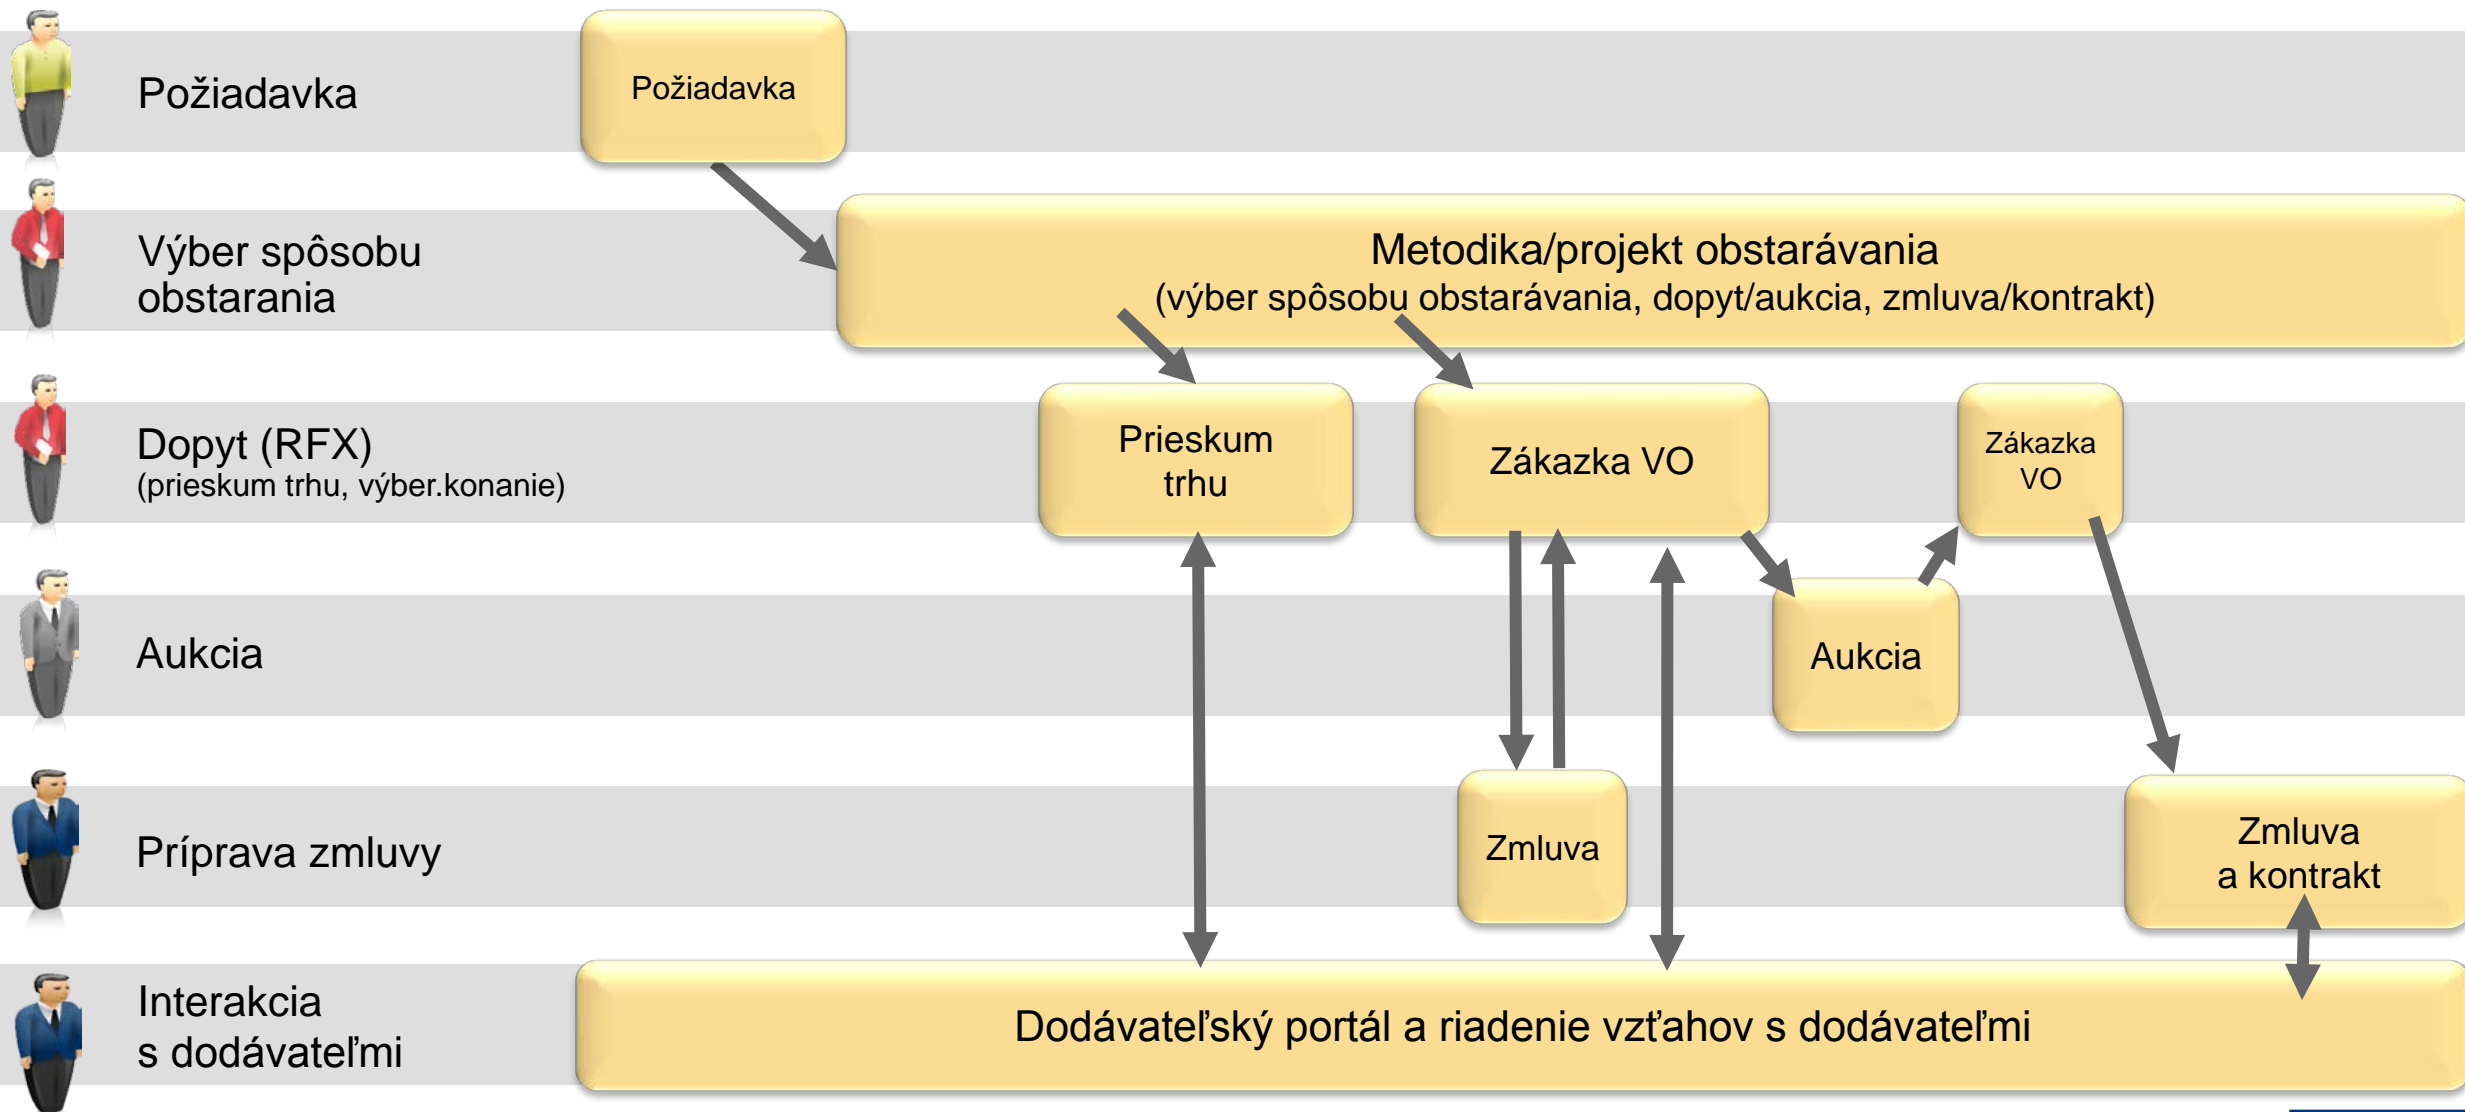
Požiadavka

Výber spôsobu obstarania

Dopyt (RFX)
(prieskum trhu, výber.konanie)

Aukcia

Príprava zmluvy

Interakcia s dodávateľmi

Požiadavka

Metodika/projekt obstarávania
(výber spôsobu obstarávania, dopyt/aukcia, zmluva/kontrakt)

Prieskum trhu

Zákazka VO

Zákazka VO

Aukcia

Zmluva

Zmluva a kontrakt

Dodávateľský portál a riadenie vzťahov s dodávateľmi